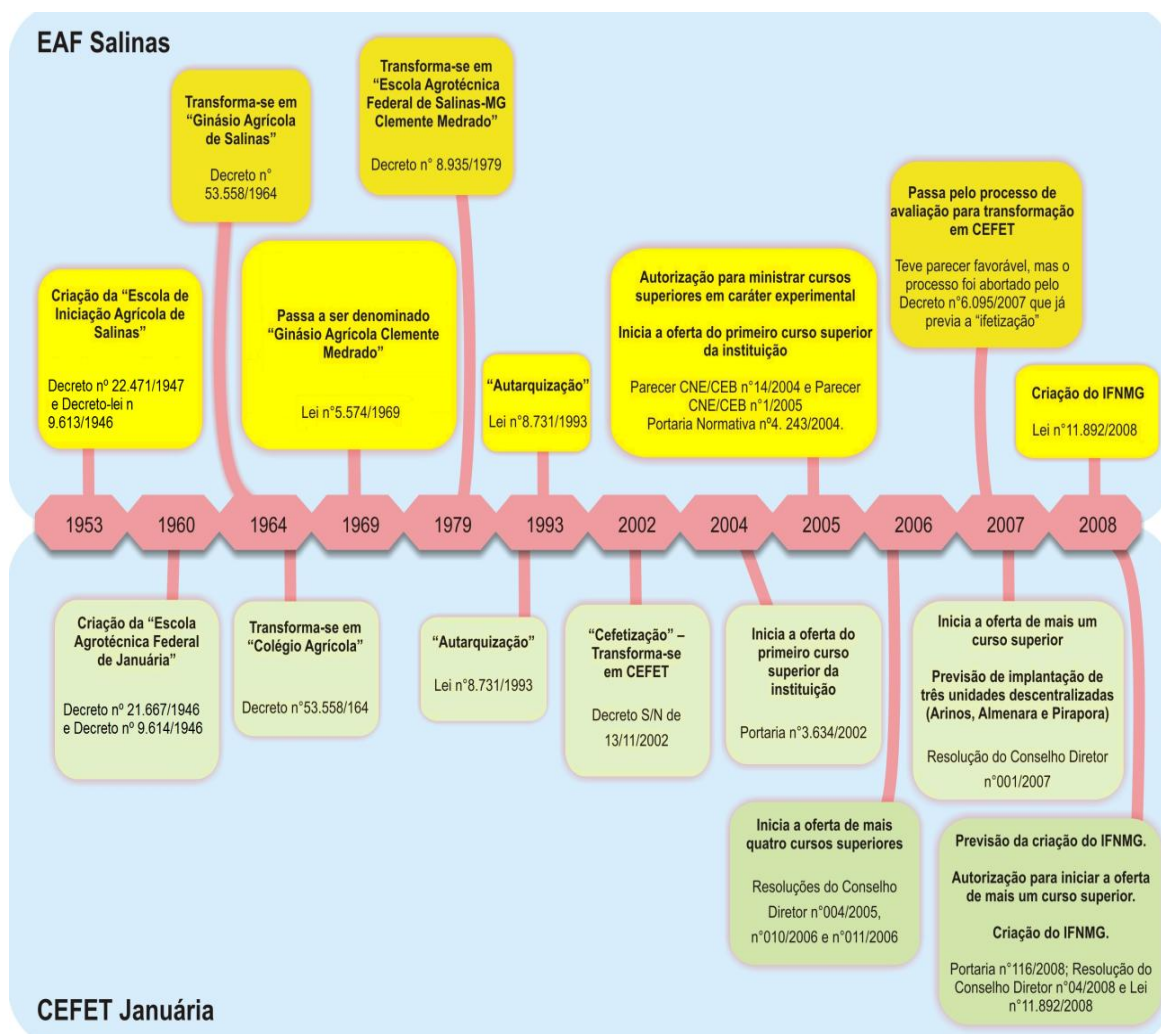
EAF Salinas

Criação da "Escola de Iniciação Agrícola de Salinas"

Decreto nº 22.471/1947 e Decreto-lei n 9.613/1946

Transforma-se em "Ginásio Agrícola de Salinas"

Decreto n° 53.558/1964

Passa a ser denominado "Ginásio Agrícola Clemente Medrado"

Lei n°5.574/1969

Transforma-se em "Escola Agrotécnica Federal de Salinas-MG Clemente Medrado"

Decreto n° 8.935/1979

"Autarquização"

Lei n°8.731/1993

Autorização para ministrar cursos superiores em caráter experimental

Inicia a oferta do primeiro curso superior da instituição

Parecer CNE/CEB n°14/2004 e Parecer CNE/CEB n°1/2005
Portaria Normativa n°4. 243/2004.

Passa pelo processo de avaliação para transformação em CEFET

Teve parecer favorável, mas o processo foi abortado pelo Decreto n°6.095/2007 que já previa a "ifetização"

Criação do IFNMG

Lei n°11.892/2008

1953 | 1960 | 1964 | 1969 | 1979 | 1993 | 2002 | 2004 | 2005 | 2006 | 2007 | 2008

Criação da "Escola Agrotécnica Federal de Januária"

Decreto nº 21.667/1946 e Decreto nº 9.614/1946

Transforma-se em "Colégio Agrícola"

Decreto n°53.558/164

"Autarquização"

Lei n°8.731/1993

"Cefetização" – Transforma-se em CEFET

Decreto S/N de 13/11/2002

Inicia a oferta do primeiro curso superior da instituição

Portaria n°3.634/2002

Inicia a oferta de mais um curso superior

Previsão de implantação de três unidades descentralizadas (Arinos, Almenara e Pirapora)

Resolução do Conselho Diretor n°001/2007

Inicia a oferta de mais quatro cursos superiores

Resoluções do Conselho Diretor n°004/2005, n°010/2006 e n°011/2006

Previsão da criação do IFNMG.

Autorização para iniciar a oferta de mais um curso superior.

Criação do IFNMG.

Portaria n°116/2008; Resolução do Conselho Diretor n°04/2008 e Lei n°11.892/2008

CEFET Januária